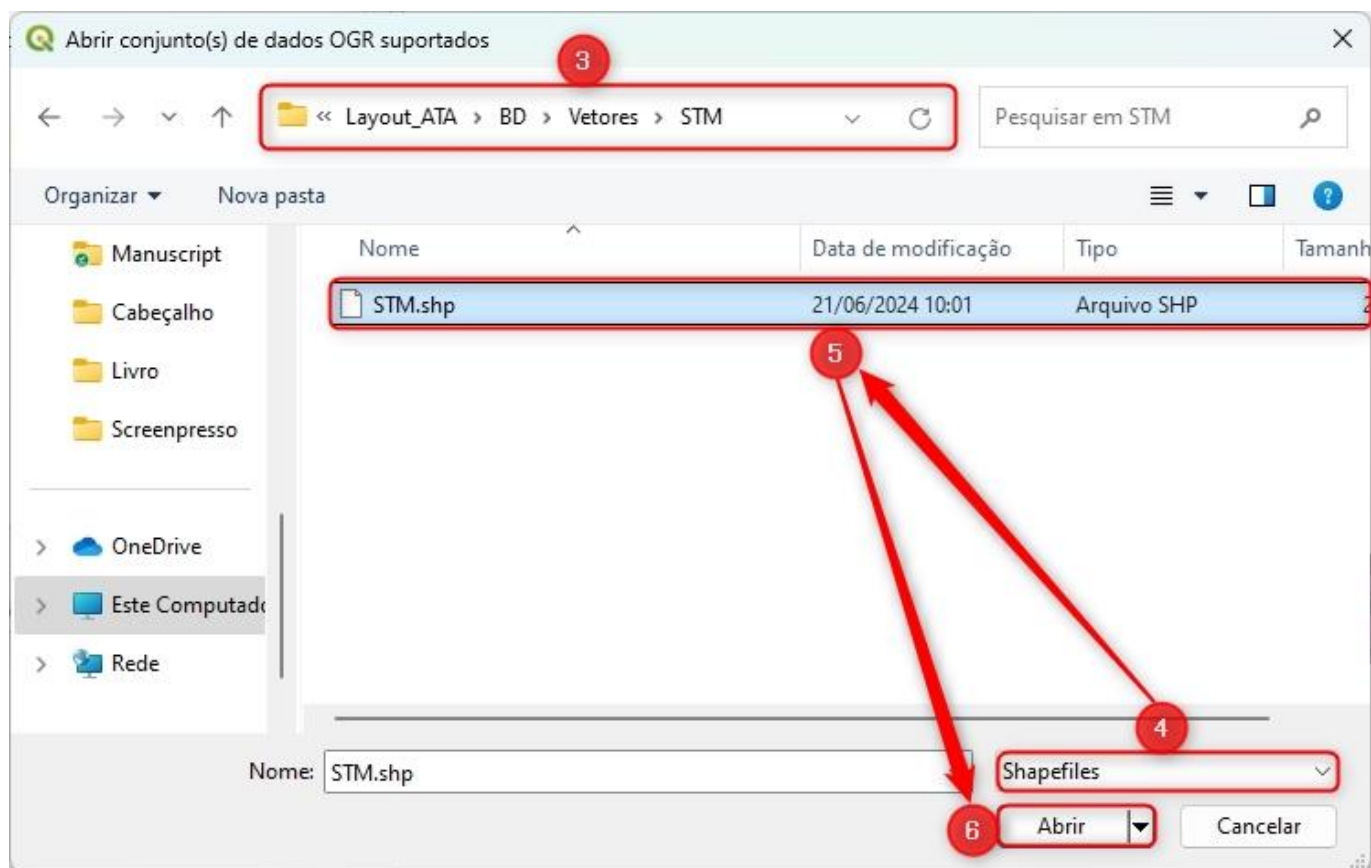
Abrir conjunto(s) de dados OGR suportados

3

« Layout_ATA › BD › Vetores › STM

Pesquisar em STM

Organizar ▾   Nova pasta

Manuscript
Cabeçalho
Livro
Screenpresso
OneDrive
Este Computad
Rede

| Nome | Data de modificação | Tipo | Tamanh |
|---|---|---|---|
| STM.shp | 21/06/2024 10:01 | Arquivo SHP | 2 |

5

4

Nome: STM.shp

Shapefiles

6

Abrir

Cancelar